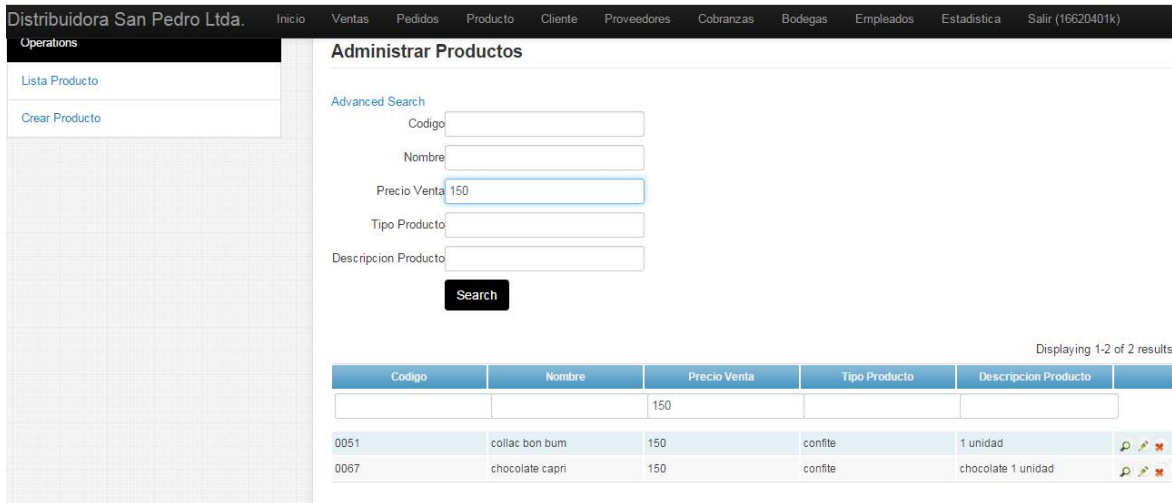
Distribuidora San Pedro Ltda. Inicio Ventas Pedidos Producto Cliente Proveedores Cobranzas Bodegas Empleados Estadistica Salir (16620401k)

Operations

Lista Producto

Crear Producto

Administrar Productos

Advanced Search

Codigo

Nombre

Precio Venta 150

Tipo Producto

Descripcion Producto

Search

Displaying 1-2 of 2 results

| Codigo | Nombre | Precio Venta | Tipo Producto | Descripcion Producto |
|---|---|---|---|---|
| | | 150 | | |
| 0051 | collac bon bum | 150 | confite | 1 unidad |
| 0067 | chocolate capri | 150 | confite | chocolate 1 unidad |